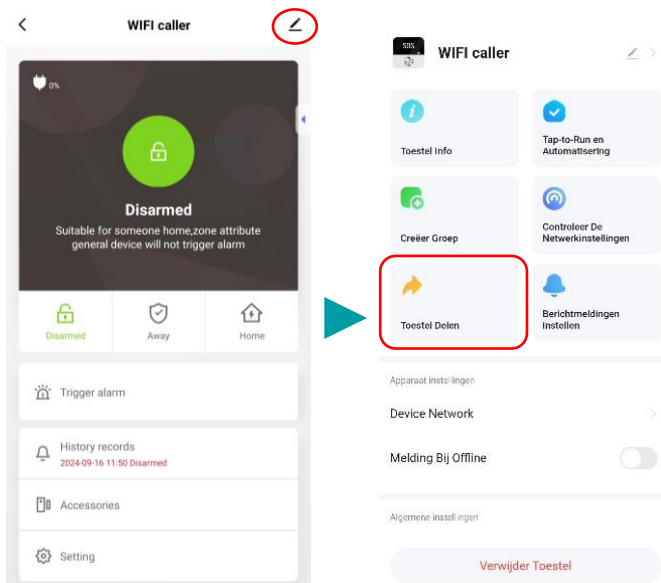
WIFI caller

0%

Disarmed

Suitable for someone home,zone attribute general device will not trigger alarm

Disarmed

Away

Home

Trigger alarm

History records

2024-09-16 11:50 Disarmed

Accessories

Setting

SOS

WIFI caller

Toestel Info

Tap-to-Run en Automatisering

Creëer Groep

Controleer De Netwerkinstellingen

Toestel Delen

Berichtmeldingen instellen

Apparaat instellingen

Device Network

Melding Bij Offline

Algemene instellingen

Verwijder Toestel